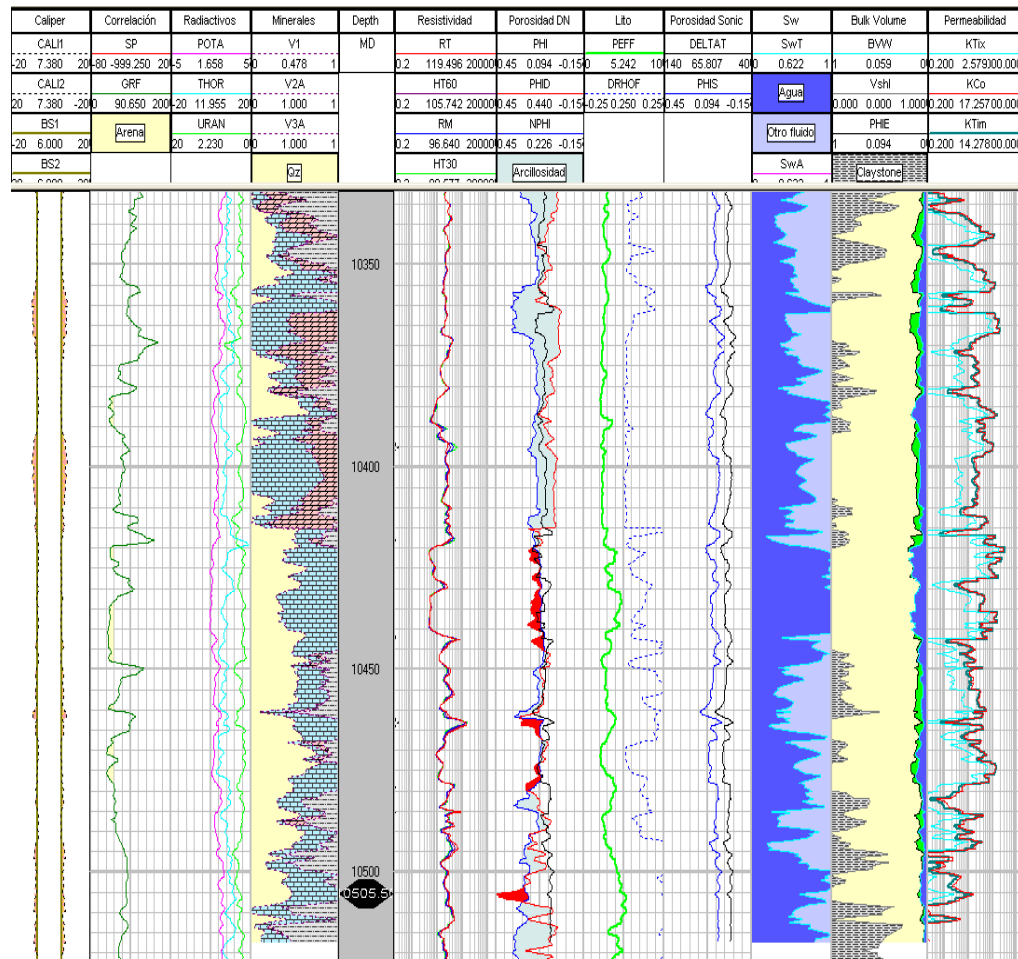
| Caliper | Correlación | Radiactivos | Minerales | Depth | Resistividad | Porosidad DN | Lito | Porosidad Sonic | Sw | Bulk Volume | Permeabilidad |
|---|---|---|---|---|---|---|---|---|---|---|---|
| CALI1 | SP | POTA | V1 | MD | RT | PHI | PEFF | DELTAT | SwT | BVW | KTix |
| -20 7.380 20 | -80 -999.250 20 | -5 1.658 5 | 0 0.478 1 | | 0.2 119.496 20000 | 0.45 0.094 -0.15 | 0 5.242 10 | 140 65.807 40 | 0 0.622 1 | 1 0.059 0 | 0.200 2.579 1000.000 |
| CALI2 | GRF | THOR | V2A | | HT60 | PHID | DRHOF | PHIS | Agua | Vshl | KCo |
| 20 7.380 -20 | 0 90.650 200 | -20 11.955 20 | 0 1.000 1 | | 0.2 105.742 20000 | 0.45 0.440 -0.15 | -0.25 0.250 0.25 | 0.45 0.094 -0.15 | | 0.000 0.000 1.000 | 0.200 17.257 1000.000 |
| BS1 | Arena | URAN | V3A | | RM | NPHI | | | Otro fluido | PHIE | KTim |
| -20 6.000 20 | | 20 2.230 0 | 0 1.000 1 | | 0.2 96.640 20000 | 0.45 0.226 -0.15 | | | | 1 0.094 0 | 0.200 14.278 1000.000 |
| BS2 | | | Qz | | HT30 | Arcillosidad | | | SwA | Claystone | |

10350

10400

10450

10500

10505.5